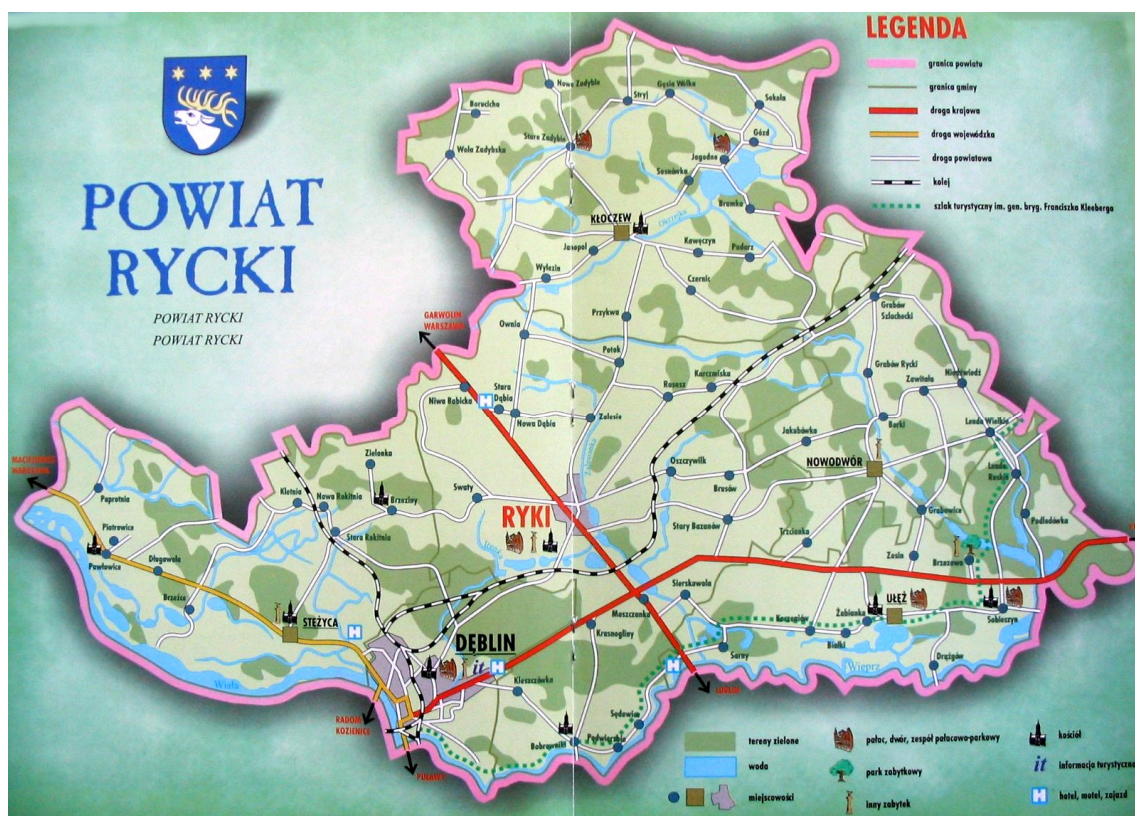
POWIAT RYCKI

POWIAT RYCKI
POWIAT RYCKI

LEGENDA
granica powiatu
granica gminy
droga krajowa
droga wojewódzka
droga powiatowa
kolej
szlak turystyczny im. gen. bryg. Franciszka Kleeberga

Nowe Zadybie
Gęsia Wólka
Stryj
Sokola
Borucicha
Stare Zadybie
Gózd
Wola Zadybska
Jagodne
Sosnówka
Bramka
KŁOCZEW
Jasiopol
Kawęczyn
Podarz
Wylezin
Czernic
GARWOLIN WARSZAWA
Przykwa
Grabów Szlachecki
Ownia
Potok
Grabów Rycki
Niwa Babicka
Stara Dęba
Rosocz
Kurczówka
Zawitała
Niedźwiedź
Nowa Dęba
Zalesie
Jakubówka
Barki
Lendo Wielkie
MACIEJOWICE WARSZAWA
Zielonka
Oszczywilk
NOWODWÓR
Lendo Ruskie
Kletnia
Nowa Rokitnia
Brzeziny
Swaty
Brusów
Paprotnia
RYKI
Stary Bazanów
Grabowce
Podlodówka
Piotrowice
Stara Rokitnia
Trzcianka
Zasin
Długowola
Brzezowa
Powłowice
Sierskowola
UŁĘŻ
Brzeźce
Korzeniów
Żabianka
Sobieszyn
STĘŻYCA
Moszczanka
DĘBLIN
Krasnogliny
Białki
Wieprz
Drążgów
Wisła
Kleszczówka
Sarny
LUBLIN
RADOM KOZIENICE
Sędowice
Bobrowniki
Podwierzbie
PUŁAWY

tereny zielone
woda
miejscowości
pałac, dwór, zespół pałacowo-parkowy
park zabytkowy
inny zabytek
kościół
informacja turystyczna
hotel, motel, zajazd